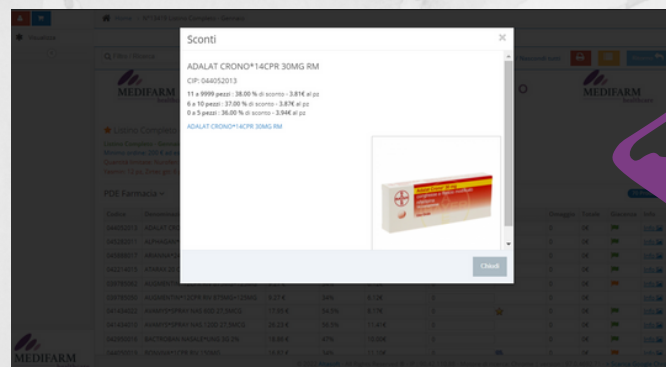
Sconti

ADALAT CRONO*14CPR 30MG RM

CIP: 044052013

11 a 9999 pezzi : 38.00 % di sconto - 3.81€ al pz
6 a 10 pezzi : 37.00 % di sconto - 3.87€ al pz
0 a 5 pezzi : 36.00 % di sconto - 3.94€ al pz

ADALAT CRONO*14CPR 30MG RM

Chiudi

MEDIFARM

MEDIFARM

MEDIFARM

PDE Farmacia